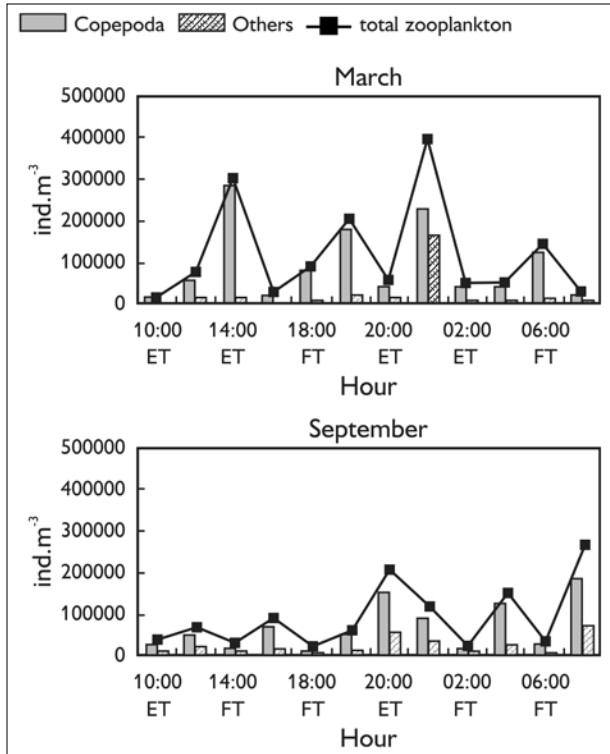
Copepoda Others total zooplankton

March

500000
400000
300000
200000
100000
0

ind.m$^{-3}$

10:00 ET
14:00 ET
18:00 FT
20:00 ET
02:00 ET
06:00 FT

Hour

September

500000
400000
300000
200000
100000
0

ind.m$^{-3}$

10:00 ET
14:00 FT
18:00 FT
20:00 ET
02:00 FT
06:00 FT

Hour